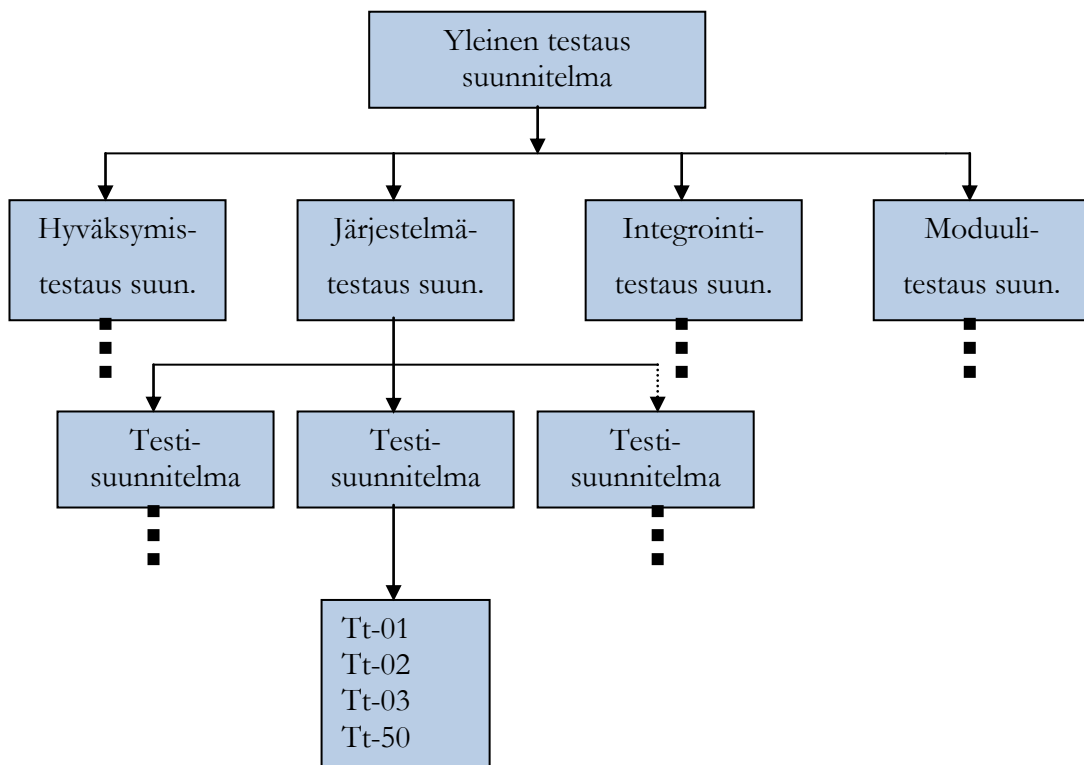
Yleinen testaus suunnitelma

Hyväksymistestaus suun.

Järjestelmätestaus suun.

Integrointitestaus suun.

Moduulitestaus suun.

Testisuunnitelma

Testisuunnitelma

Testisuunnitelma

Tt-01
Tt-02
Tt-03
Tt-50